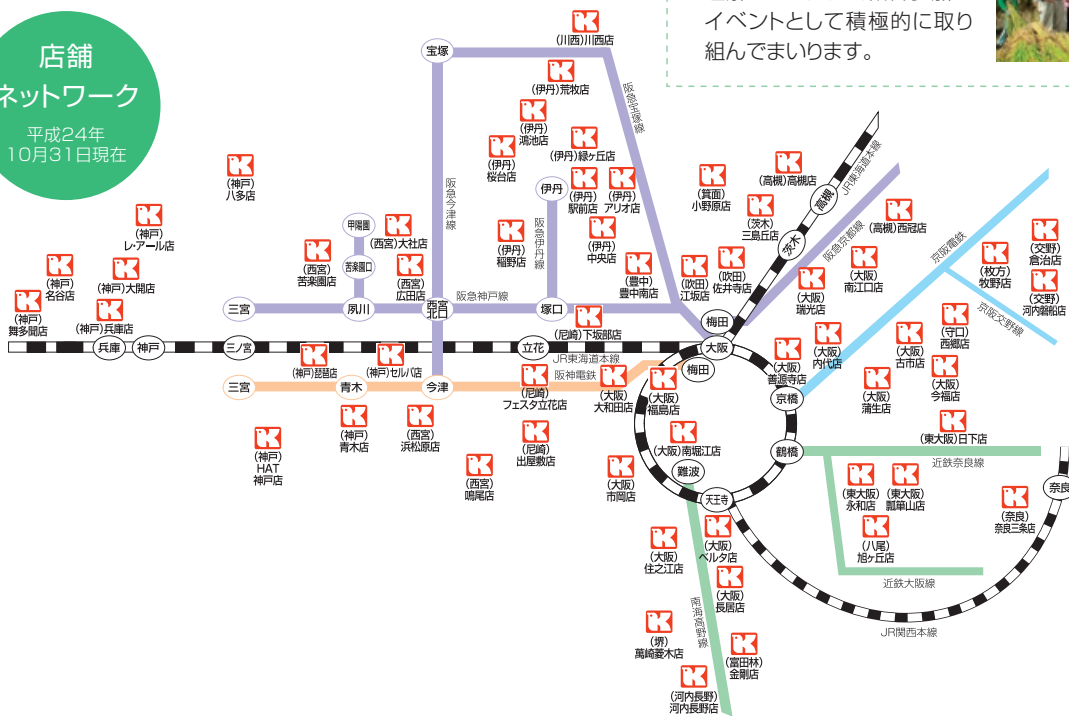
店舗
ネットワーク
平成24年
10月31日現在

イベントとして積極的に取り組んでまいります。

宝塚
(川西)川西店
阪急宝塚線
(伊丹)荒牧店
(伊丹)鴻池店
(伊丹)緑ヶ丘店
(伊丹)桜台店
伊丹
(伊丹)駅前店
(伊丹)アリオ店
阪急今津線
阪急伊丹線
(伊丹)稲野店
(伊丹)中央店
(神戸)八多店
甲陽園
(西宮)大社店
苦楽園口
(西宮)広田店
(西宮)苦楽園店
(神戸)レ・アール店
(神戸)名谷店
(神戸)大開店
(神戸)舞多聞店
(神戸)兵庫店
三宮
夙川
西宮北口
阪急神戸線
塚口
(豊中)豊中南店
(尼崎)下坂部店
兵庫
神戸
三ノ宮
立花
JR東海道本線
阪神電鉄
(神戸)琵琶店
(神戸)セルバ店
三宮
青木
今津
(尼崎)フェスタ立花店
(大阪)大和田店
(神戸)青木店
(西宮)浜松原店
(尼崎)出屋敷店
(神戸)HAT神戸店
(西宮)鳴尾店
(箕面)小野原店
(高槻)高槻店
JR東海道本線
高槻
(茨木)三島丘店
茨木
(高槻)西冠店
阪急京都線
(吹田)江坂店
(吹田)佐井寺店
(大阪)南江口店
京阪電鉄
(枚方)牧野店
(交野)倉治店
(交野)河内磐船店
京阪交野線
(大阪)瑞光店
梅田
大阪
梅田
(大阪)善源寺店
(大阪)内代店
(守口)西郷店
(大阪)古市店
(大阪)今福店
(大阪)福島店
京橋
(大阪)蒲生店
(東大阪)日下店
(大阪)南堀江店
鶴橋
近鉄奈良線
難波
(大阪)市岡店
天王寺
(東大阪)永和店
(東大阪)瓢箪山店
奈良
(奈良)奈良三条店
(大阪)住之江店
(大阪)ベルタ店
(八尾)旭ケ丘店
近鉄大阪線
(大阪)長居店
南海高野線
JR関西本線
(堺)萬崎萎木店
(富田林)金剛店
(河内長野)河内長野店